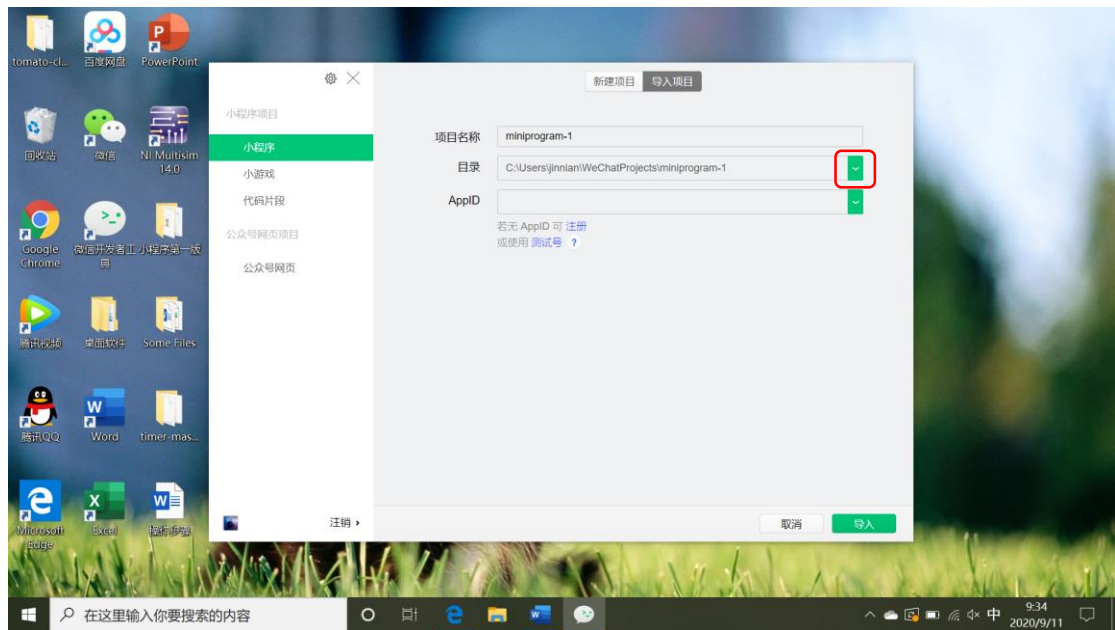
tomato-cl...
百度网盘
PowerPoint
回收站
微信
NI Multisim 14.0
Google Chrome
微信开发者工具
小程序第一版
腾讯视频
桌面软件
Some Files
腾讯QQ
Word
timer-mas...
Microsoft Edge
Excel
操作步骤

小程序项目
小程序
小游戏
代码片段
公众号网页项目
公众号网页
注销 ›

新建项目 导入项目
项目名称 miniprogram-1
目录 C:\Users\jinnian\WeChatProjects\miniprogram-1
AppID
若无 AppID 可 注册
或使用 测试号 ?
取消 导入

在这里输入你要搜索的内容
中
9:34
2020/9/11